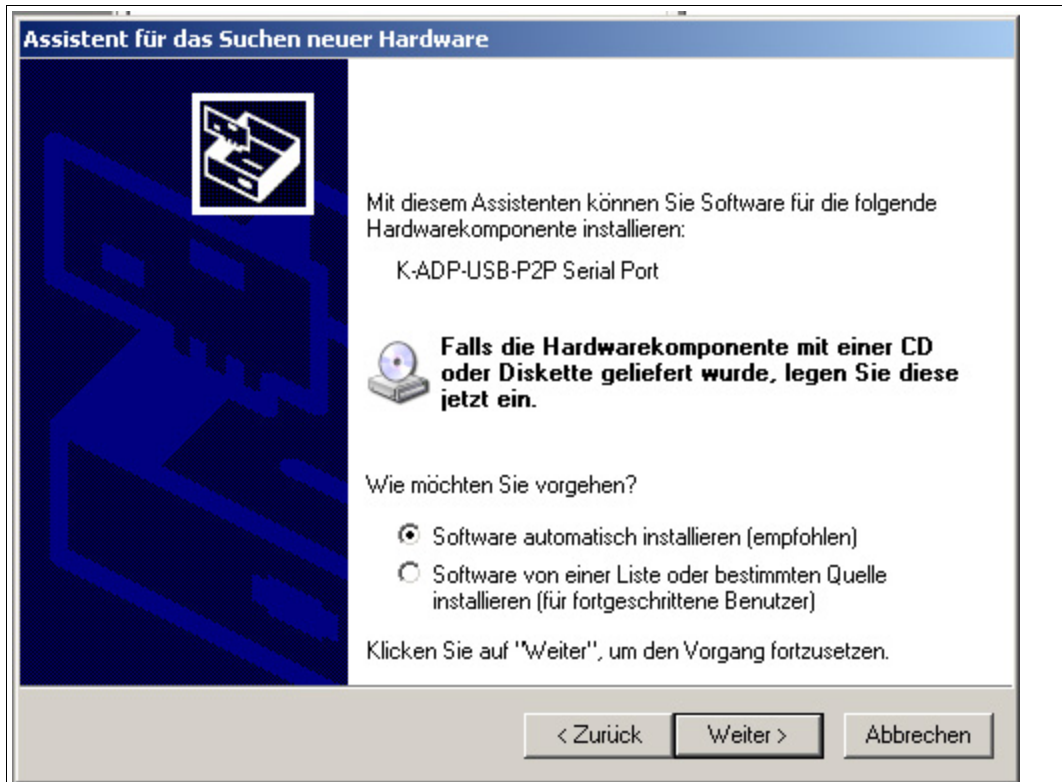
Assistent für das Suchen neuer Hardware

Mit diesem Assistenten können Sie Software für die folgende Hardwarekomponente installieren:

K-ADP-USB-P2P Serial Port

Falls die Hardwarekomponente mit einer CD oder Diskette geliefert wurde, legen Sie diese jetzt ein.

Wie möchten Sie vorgehen?

Software automatisch installieren (empfohlen)

Software von einer Liste oder bestimmten Quelle installieren (für fortgeschrittene Benutzer)

Klicken Sie auf "Weiter", um den Vorgang fortzusetzen.

< Zurück

Weiter >

Abbrechen